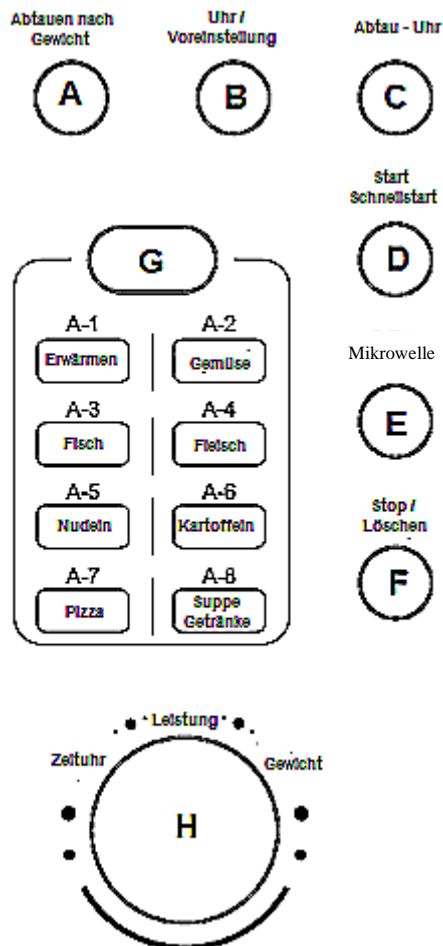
Abtauen nach Gewicht

A

Uhr / Voreinstellung

B

Abtau - Uhr

C

Start Schnellstart

D

G

A-1
Erwärmen

A-2
Gemüse

A-3
Fisch

A-4
Fleisch

A-5
Nudeln

A-6
Kartoffeln

A-7
Pizza

A-8
Suppe Getränke

Mikrowelle

E

Stop / Löschen

F

Leistung

Zeituhr

Gewicht

H